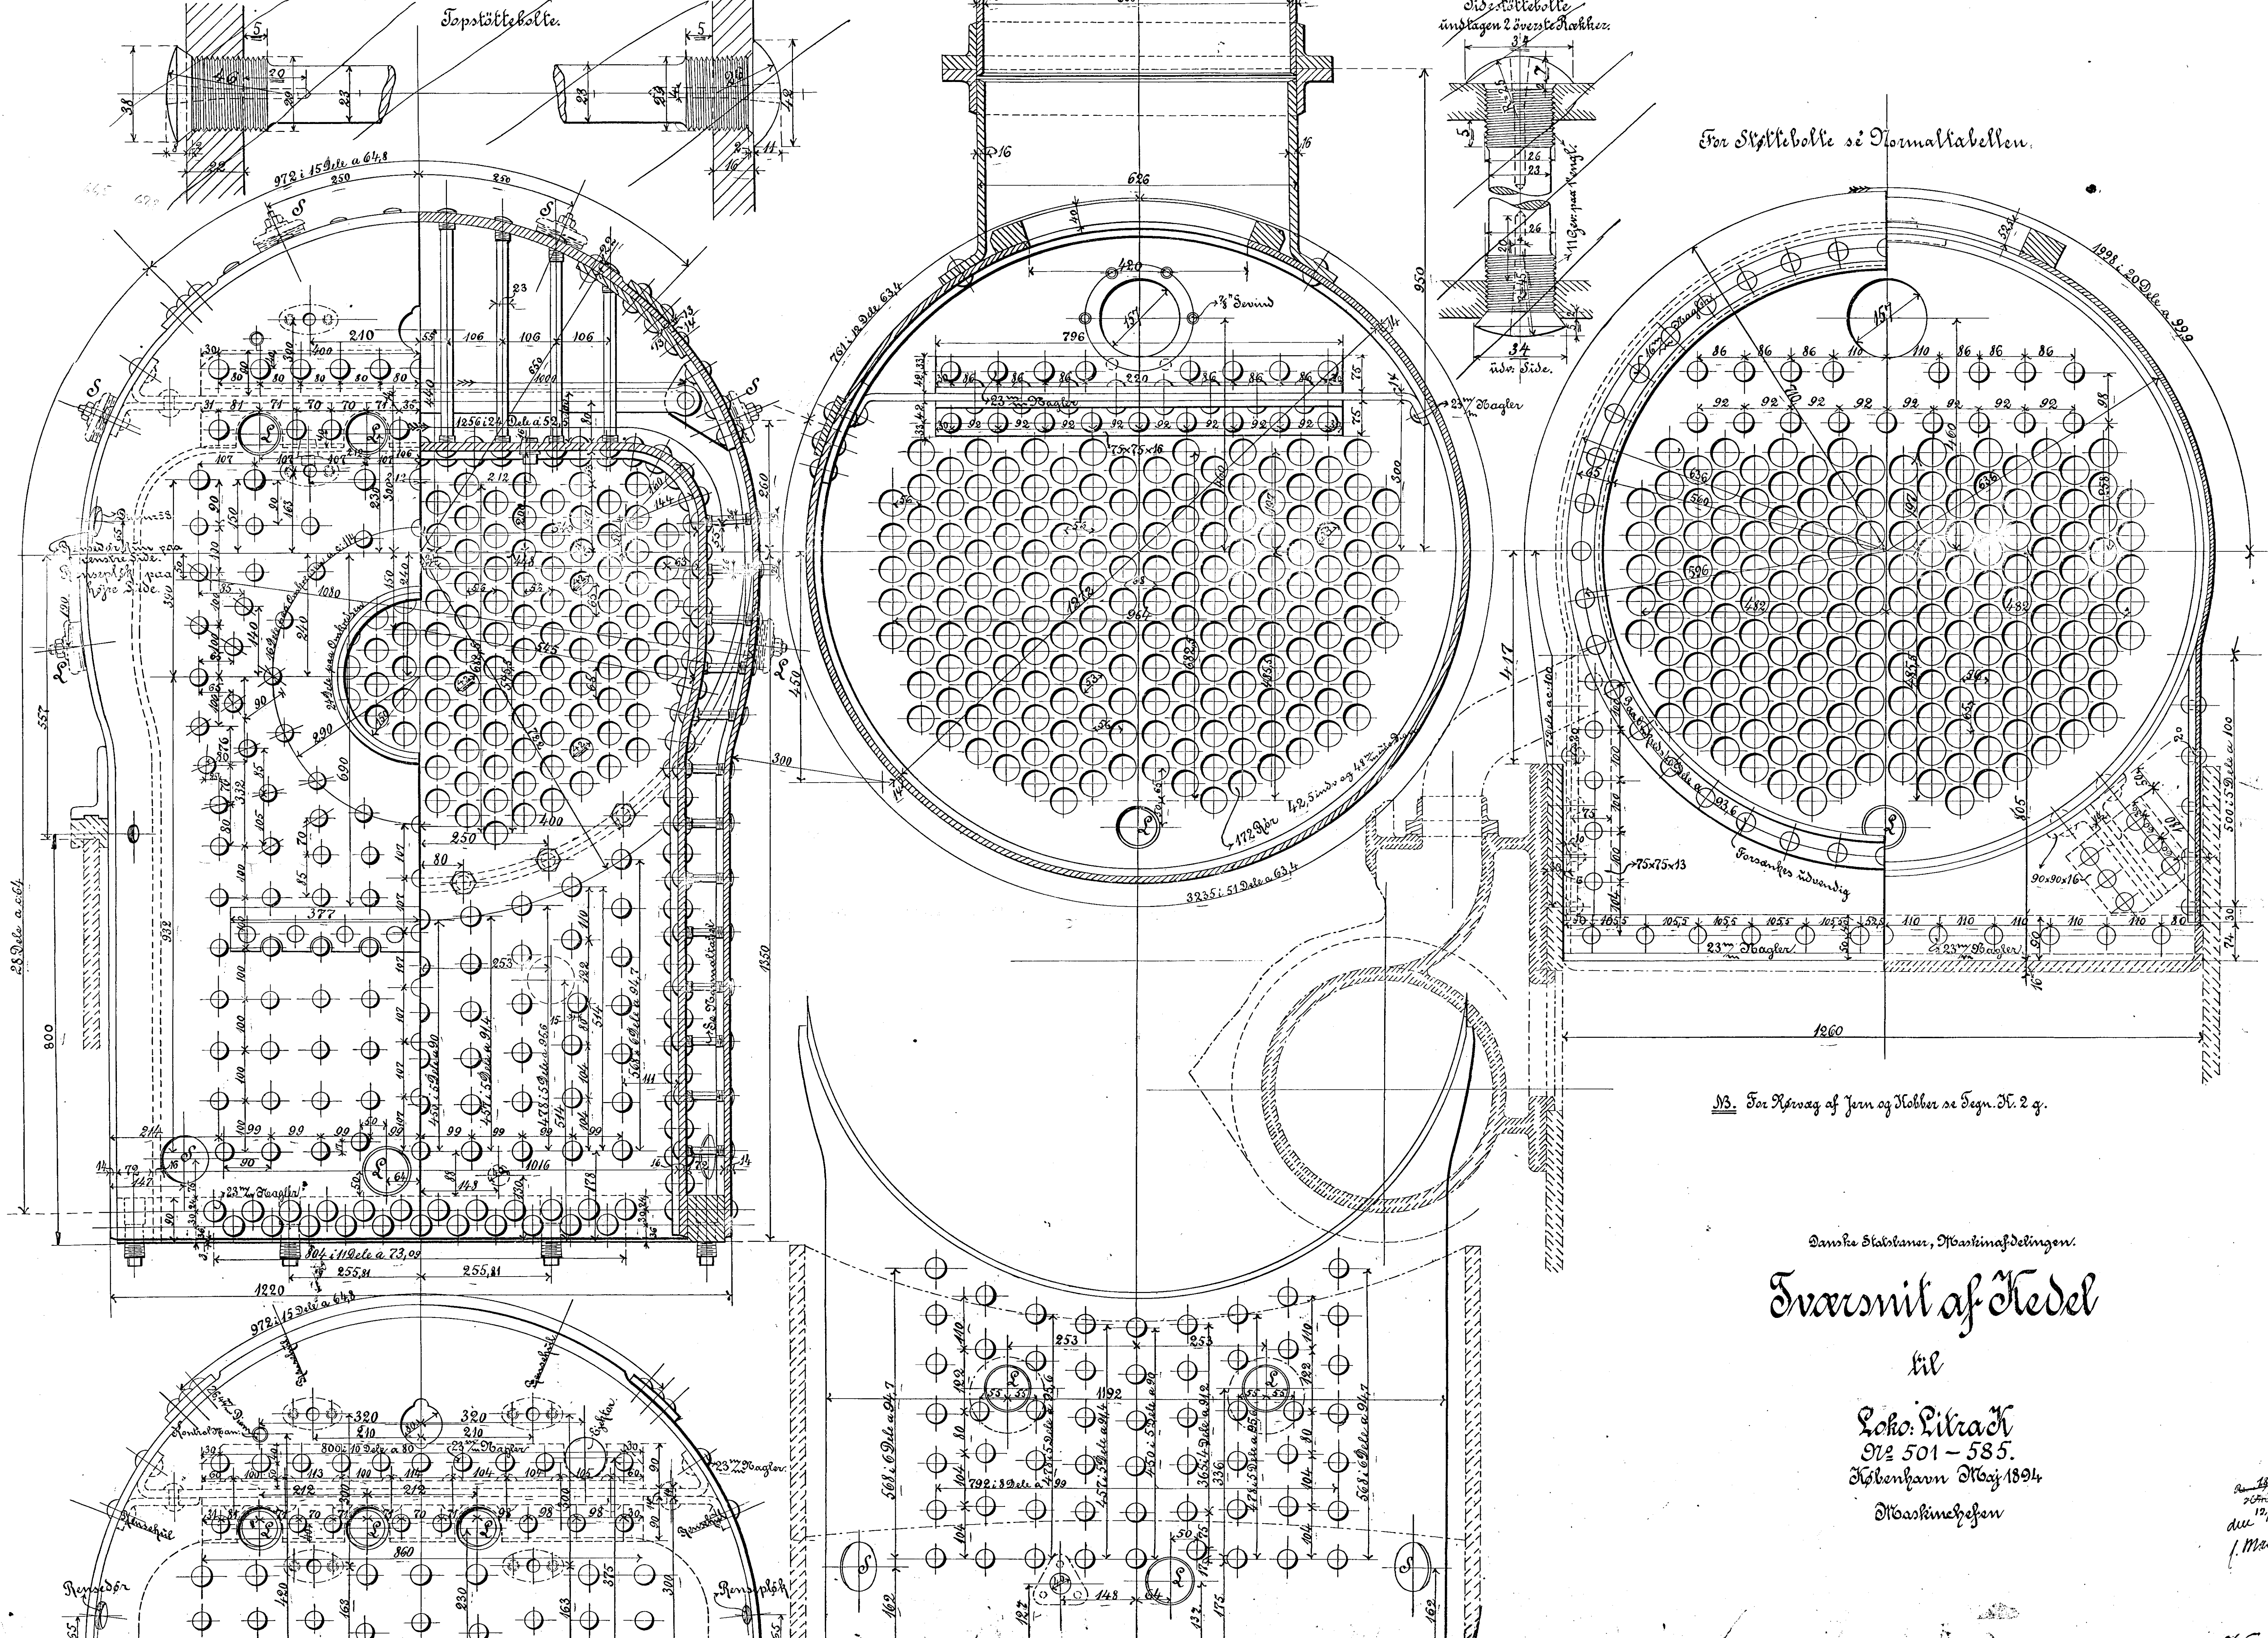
Topstøttebolte.

Sidestøttebolte undtagen 2 øverste Rækker.

For Støttebolte se Normaltabellen.

972 i 15 Dele a 64,8

626

950

1260

NB. For Rørvæg af Jern og Kobber se Tegn. K. 2 g.

Danske Statsbaner, Maskinafdelingen.

Tværsnit af Kedel

til

Loko: Litra K
No 501 – 585.
København Maj 1894
Maskinchefen

172 Rør

23 m/m Nagler

75×75×16

75×75×13

90×90×16

Forsankes indvendig

1220

804 i 11 Dele a 73,09

255,81

255,81

3235 i 51 Dele a 63,4

1998 i 20 Dele a 99,9

761 i 12 Dele a 63,4

28 Dele a 64

972 i 15 Dele a 64,8

1192

792 i 8 Dele a 99

860

Renseprop

Rensedør

Renseplk